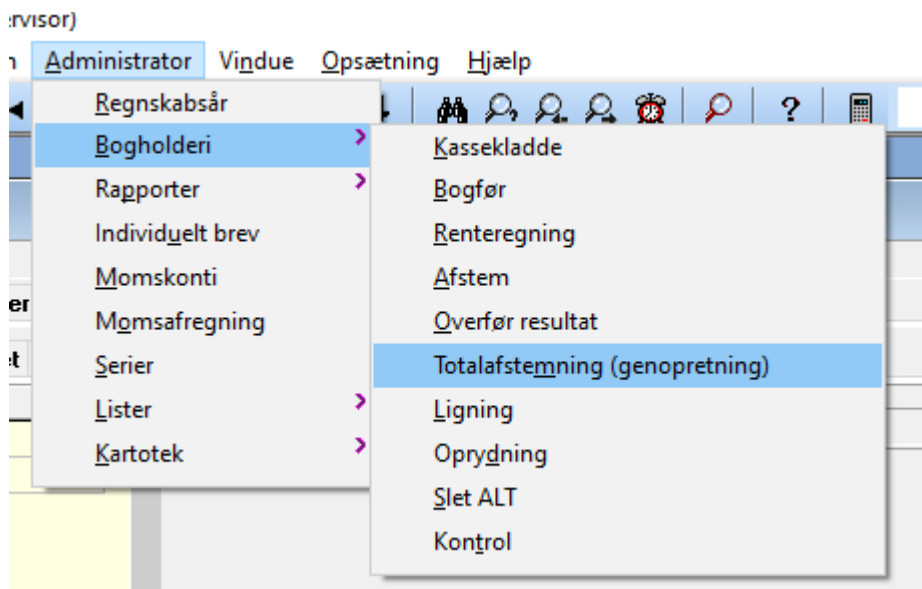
ervisor)

n Administrator Vindue Opsætning Hjælp

Regnskabsår
Bogholderi
Rapporter
Individuelt brev
Momskonti
Momsafregning
Serier
Lister
Kartotek

Kassekladde
Bogfør
Renteregning
Afstem
Overfør resultat
Totalafstemning (genopretning)
Ligning
Oprydning
Slet ALT
Kontrol

?

er
et